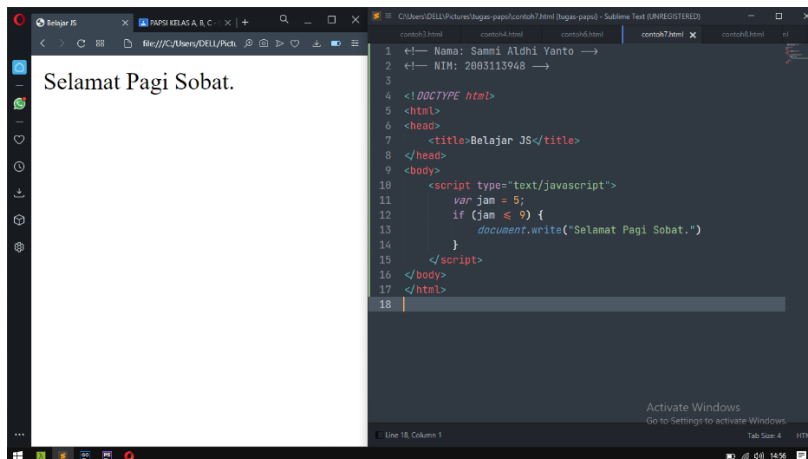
Belajar JS
PAPSI KELAS A, B, C
file:///C:/Users/DELL/Pictu

Selamat Pagi Sobat.

C:\Users\DELL\Pictures\tugas-papsi\contoh7.html (tugas-papsi) - Sublime Text (UNREGISTERED)

contoh3.html
contoh4.html
contoh6.html
contoh7.html
contoh8.html

1 <!–– Nama: Sammi Aldhi Yanto ––>
2 <!–– NIM: 2003113948 ––>
3
4 <!DOCTYPE html>
5 <html>
6 <head>
7 <title>Belajar JS</title>
8 </head>
9 <body>
10 <script type="text/javascript">
11 var jam = 5;
12 if (jam ≤ 9) {
13 document.write("Selamat Pagi Sobat.")
14 }
15 </script>
16 </body>
17 </html>
18

Activate Windows
Go to Settings to activate Windows.

Line 18, Column 1
Tab Size: 4
HTML

14:56